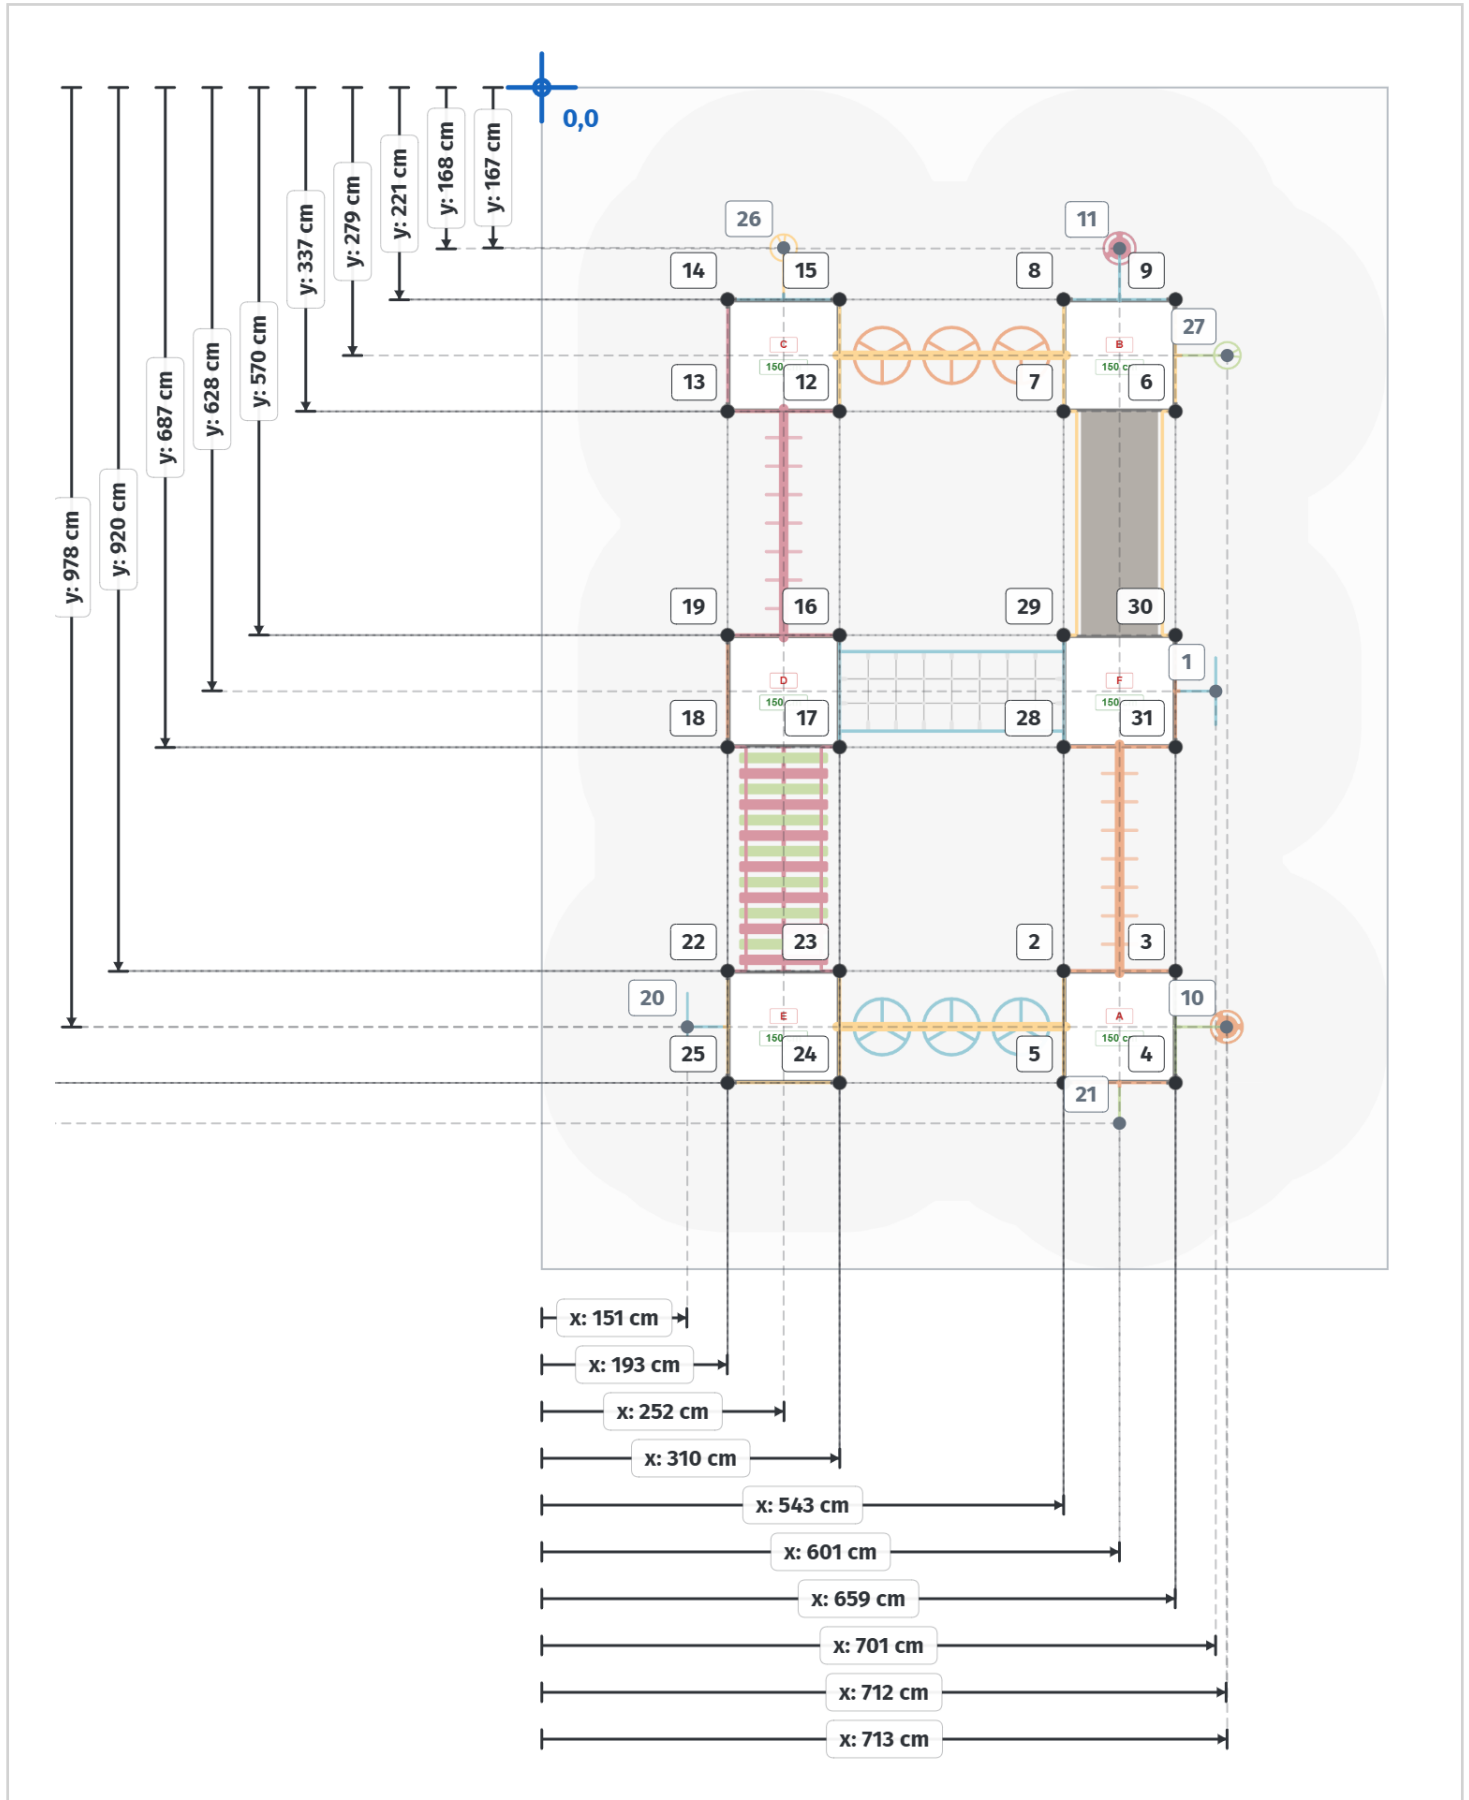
0,0

y: 978 cm
y: 920 cm
y: 687 cm
y: 628 cm
y: 570 cm
y: 337 cm
y: 279 cm
y: 221 cm
y: 168 cm
y: 167 cm

26
11
14
15
8
9
27
C
150
13
12
7
B
150 c
6
19
16
29
30
1
D
150
F
150
18
17
28
31
22
23
2
3
20
10
E
150
A
150 c
25
24
5
4
21

x: 151 cm
x: 193 cm
x: 252 cm
x: 310 cm
x: 543 cm
x: 601 cm
x: 659 cm
x: 701 cm
x: 712 cm
x: 713 cm